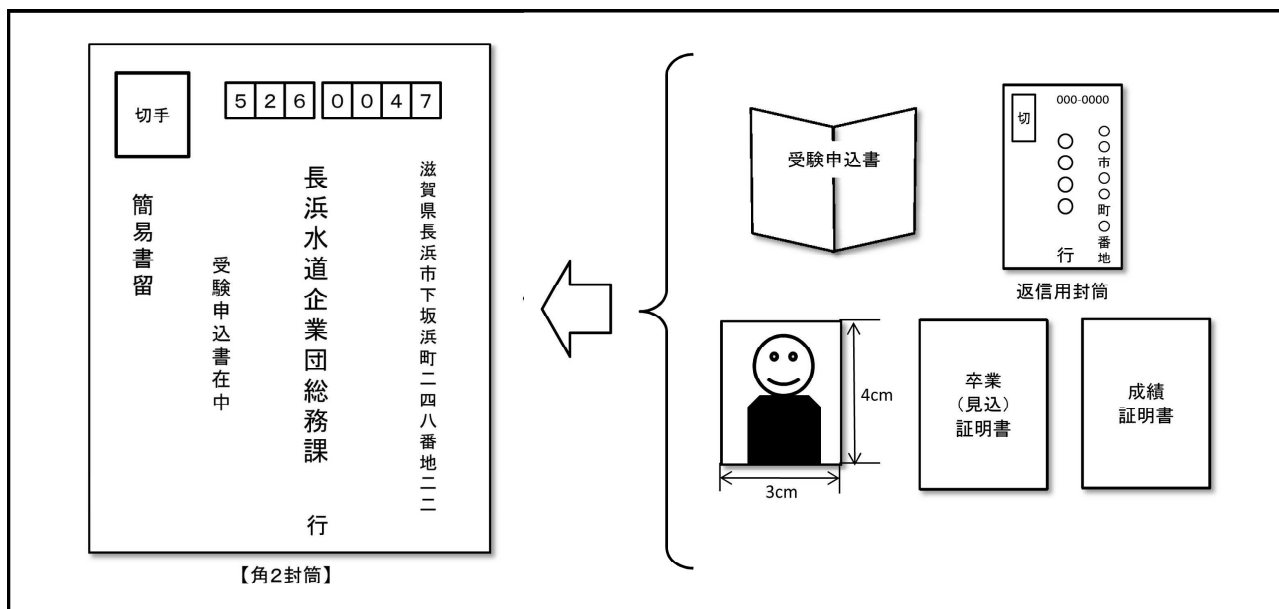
切手

526 0047

滋賀県長浜市下坂浜町二四八番地二二

長浜水道企業団総務課

行

受験申込書在中

簡易書留

【角2封筒】

受験申込書

000-0000

切

○○市○○町○番地

○○○○

行

返信用封筒

4cm

3cm

卒業
（見込）
証明書

成績
証明書